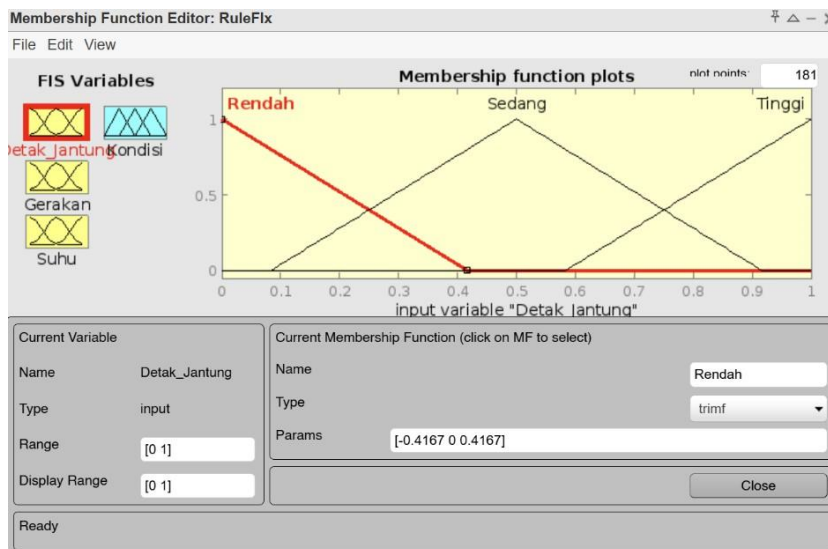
Membership Function Editor: RuleFlx

File Edit View

FIS Variables

Detak_Jantung Kondisi

Gerakan

Suhu

Membership function plots

plot points: 181

Rendah

Sedang

Tinggi

1

0.5

0

0 0.1 0.2 0.3 0.4 0.5 0.6 0.7 0.8 0.9 1

input variable "Detak Jantung"

Current Variable

Name Detak_Jantung

Type input

Range [0 1]

Display Range [0 1]

Current Membership Function (click on MF to select)

Name Rendah

Type trimf

Params [-0.4167 0 0.4167]

Close

Ready